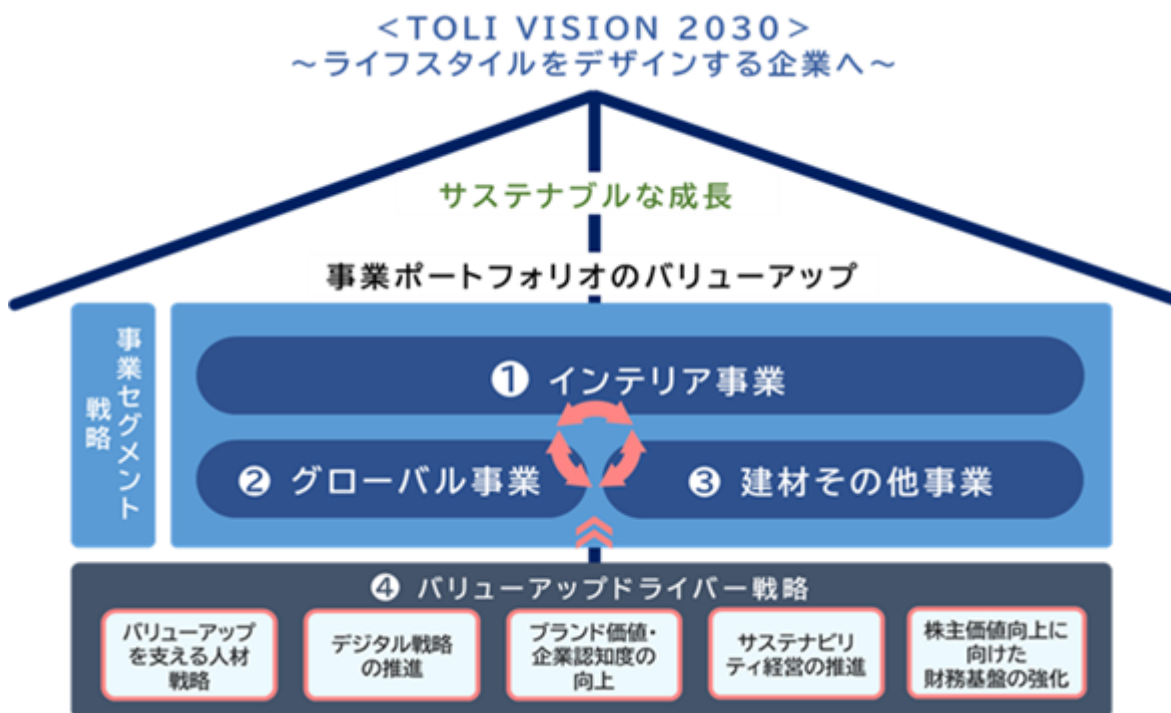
＜TOLI VISION 2030＞
～ライフスタイルをデザインする企業へ～

サステナブルな成長

事業ポートフォリオのバリューアップ

事業セグメント戦略

❶ インテリア事業

❷ グローバル事業

❸ 建材その他事業

❹ バリューアップドライバー戦略

バリューアップを支える人材戦略

デジタル戦略の推進

ブランド価値・企業認知度の向上

サステナビリティ経営の推進

株主価値向上に向けた財務基盤の強化